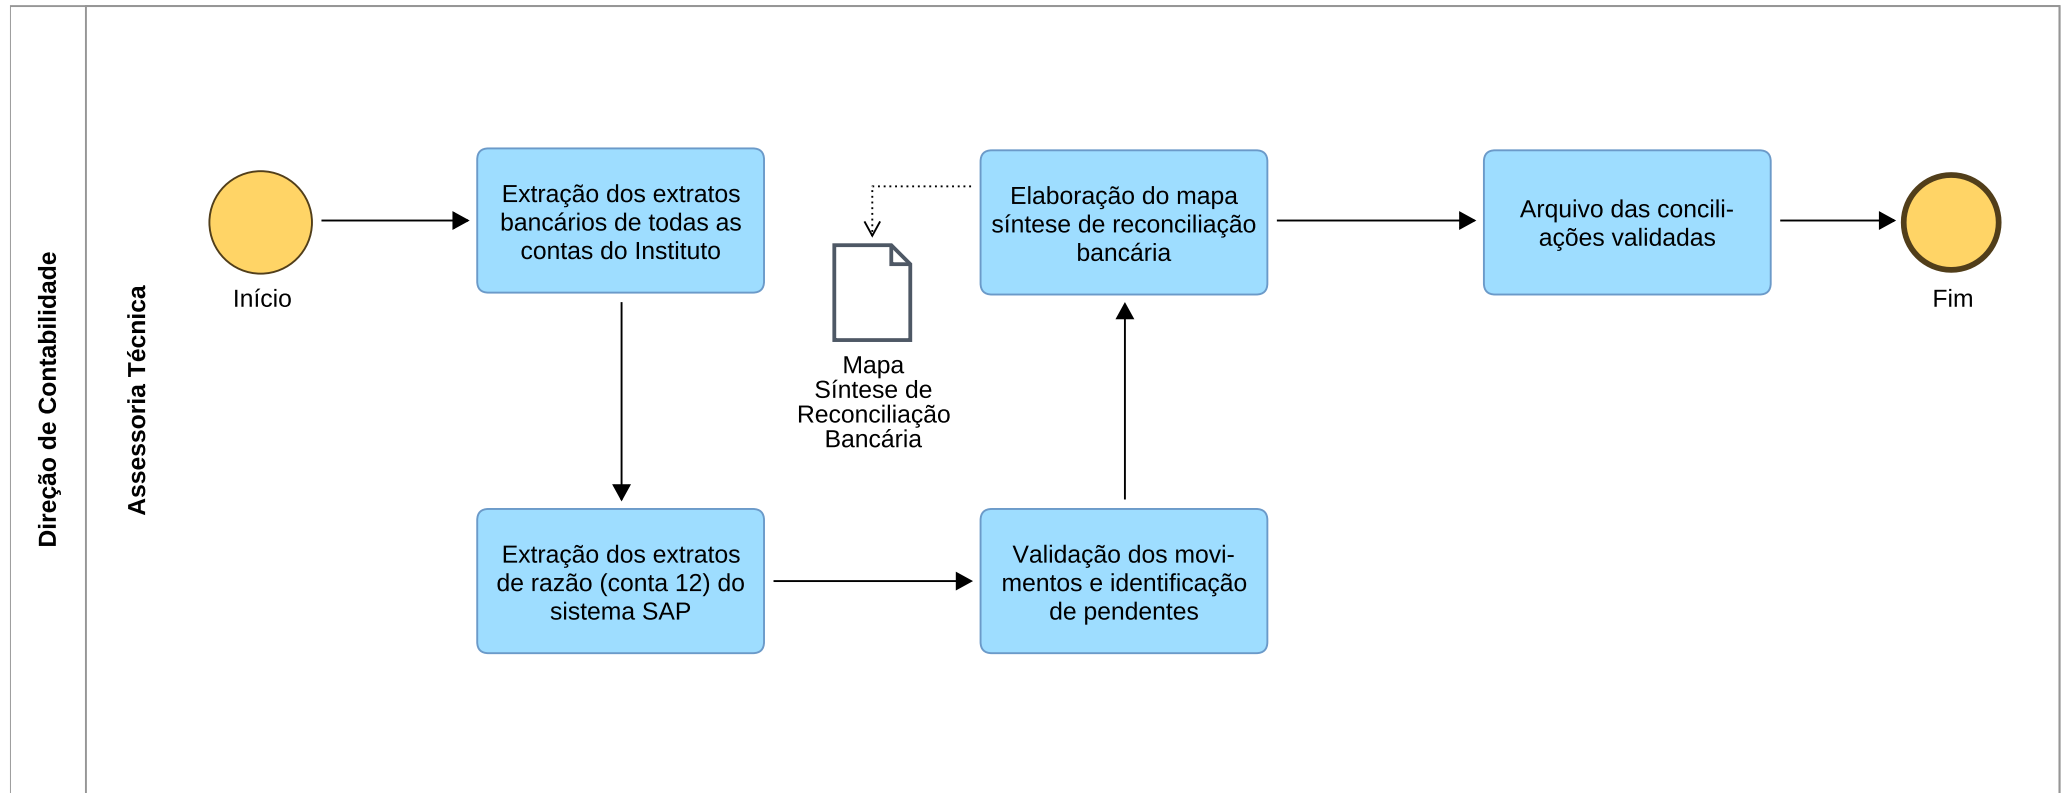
Direção de Contabilidade

Assessoria Técnica

Início

Extração dos extratos bancários de todas as contas do Instituto

Mapa Síntese de Reconciliação Bancária

Elaboração do mapa síntese de reconciliação bancária

Arquivo das conciliações validadas

Fim

Extração dos extratos de razão (conta 12) do sistema SAP

Validação dos movimentos e identificação de pendentes